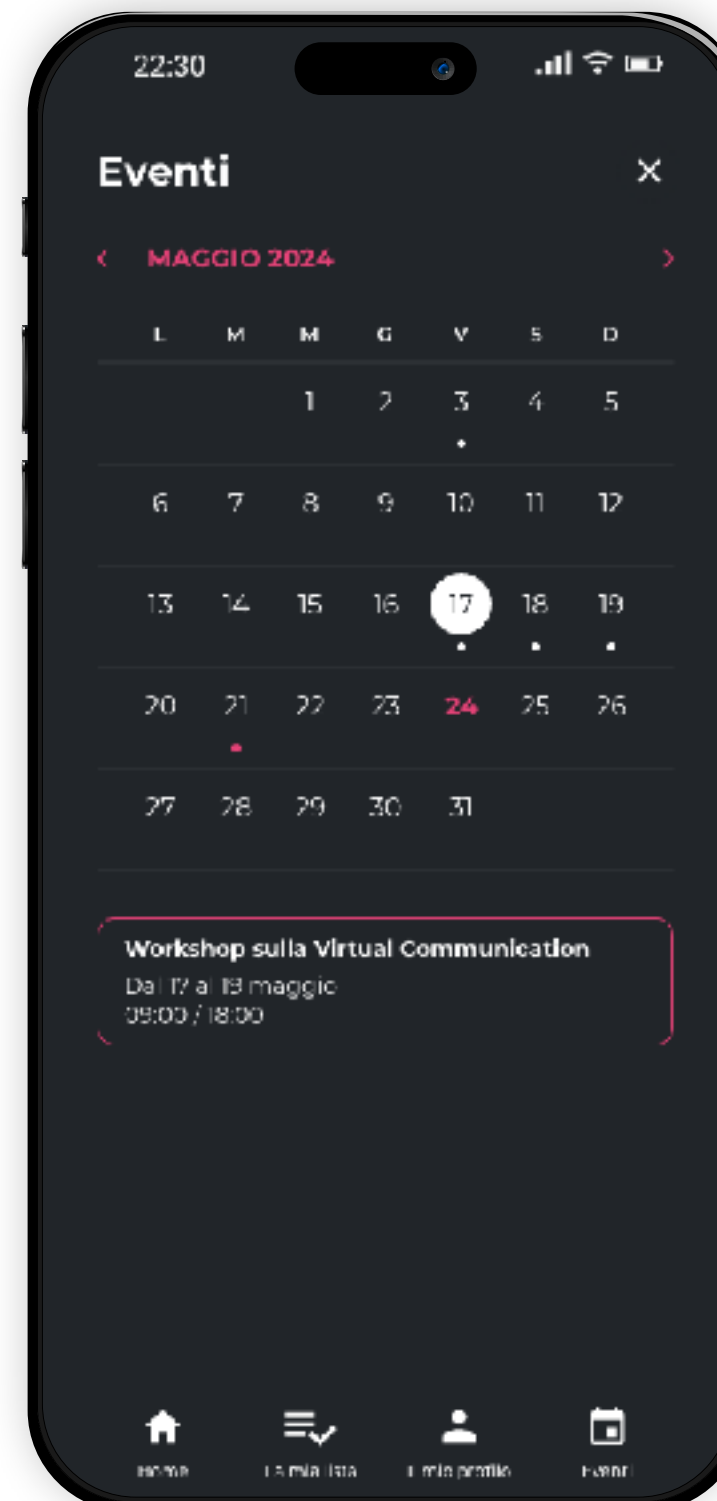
22:30

Eventi

×

‹ MAGGIO 2024 ›

| L | M | M | G | V | S | D |
|---|---|---|---|---|---|---|
| | | 1 | 2 | 3 | 4 | 5 |
| 6 | 7 | 8 | 9 | 10 | 11 | 12 |
| 13 | 14 | 15 | 16 | 17 | 18 | 19 |
| 20 | 21 | 22 | 23 | 24 | 25 | 26 |
| 27 | 28 | 29 | 30 | 31 | | |

Workshop sulla Virtual Communication
Dal 17 al 19 maggio
09:00 / 18:00

Home La mia lista Il mio profilo Eventi